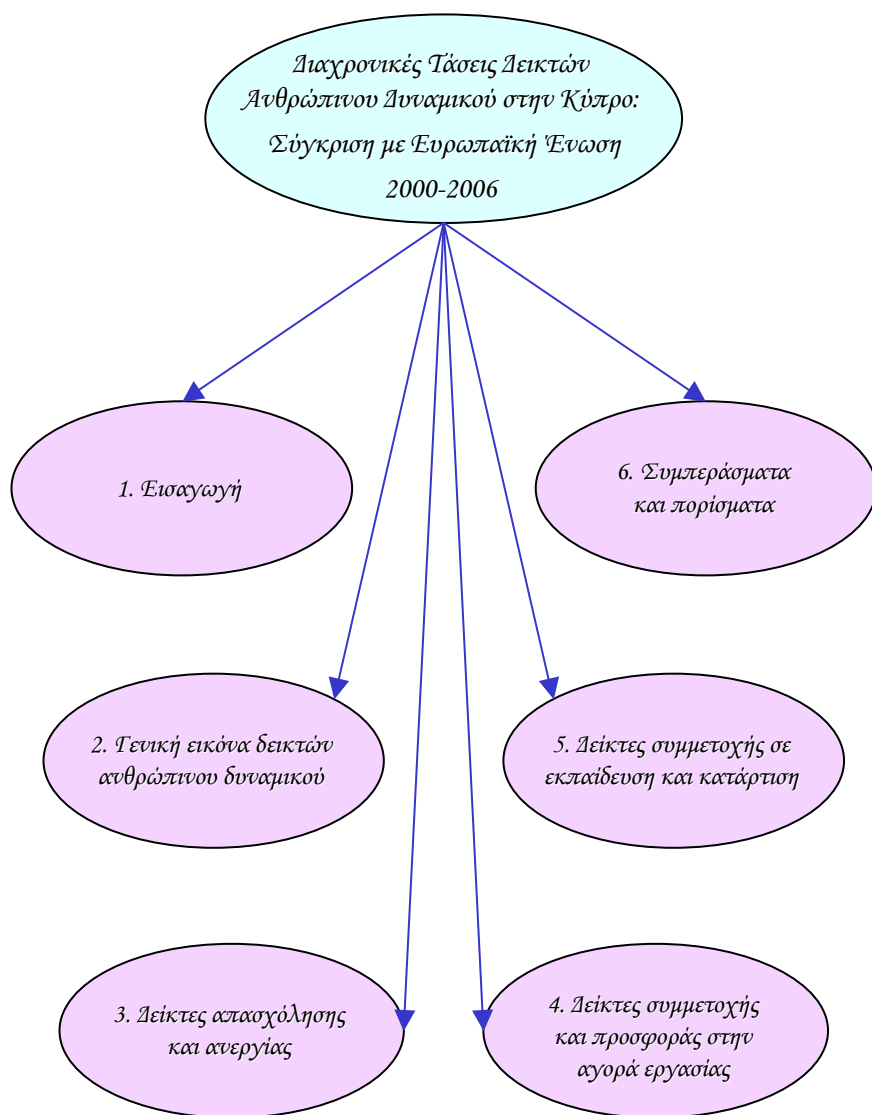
Διαχρονικές Τάσεις Δεικτών Ανθρώπινου Δυναμικού στην Κύπρο: Σύγκριση με Ευρωπαϊκή Ένωση 2000-2006

1. Εισαγωγή

6. Συμπεράσματα και πορίσματα

2. Γενική εικόνα δεικτών ανθρώπινου δυναμικού

5. Δείκτες συμμετοχής σε εκπαίδευση και κατάρτιση

3. Δείκτες απασχόλησης και ανεργίας

4. Δείκτες συμμετοχής και προσφοράς στην αγορά εργασίας